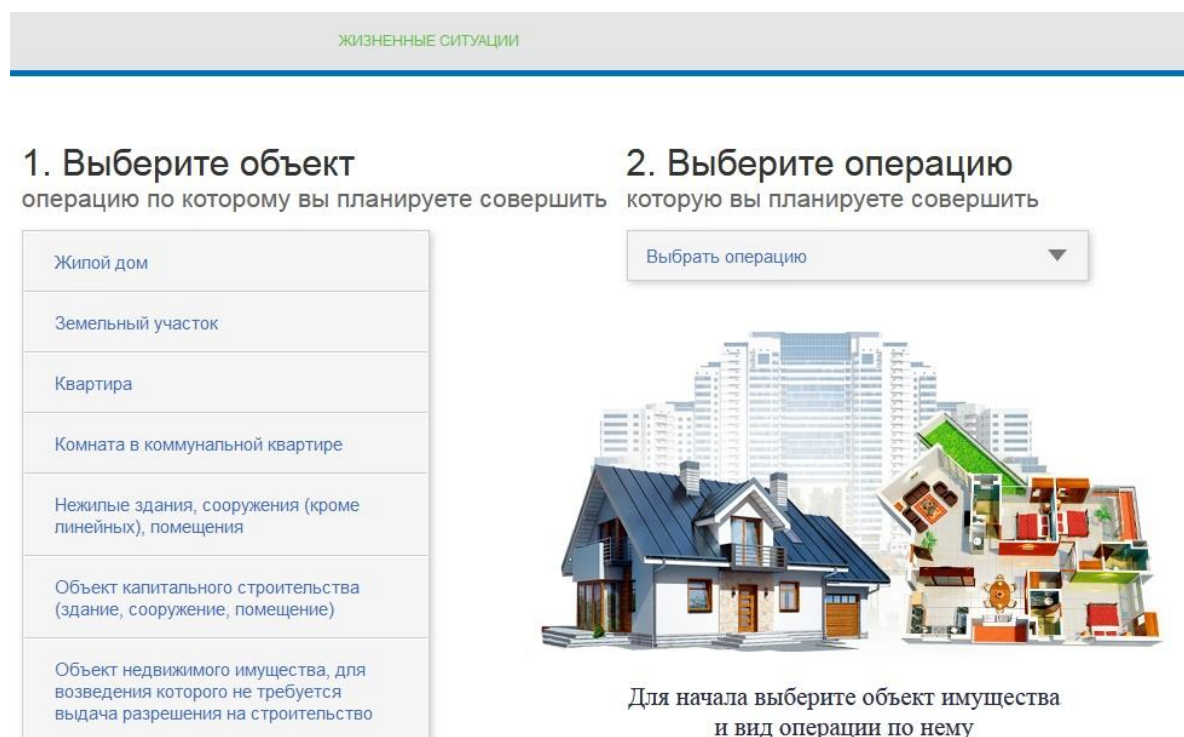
ЖИЗНЕННЫЕ СИТУАЦИИ

1. Выберите объект
операцию по которому вы планируете совершить

Жилой дом

Земельный участок

Квартира

Комната в коммунальной квартире

Нежилые здания, сооружения (кроме линейных), помещения

Объект капитального строительства (здание, сооружение, помещение)

Объект недвижимого имущества, для возведения которого не требуется выдача разрешения на строительство

2. Выберите операцию
которую вы планируете совершить

Выбрать операцию

Для начала выберите объект имущества и вид операции по нему